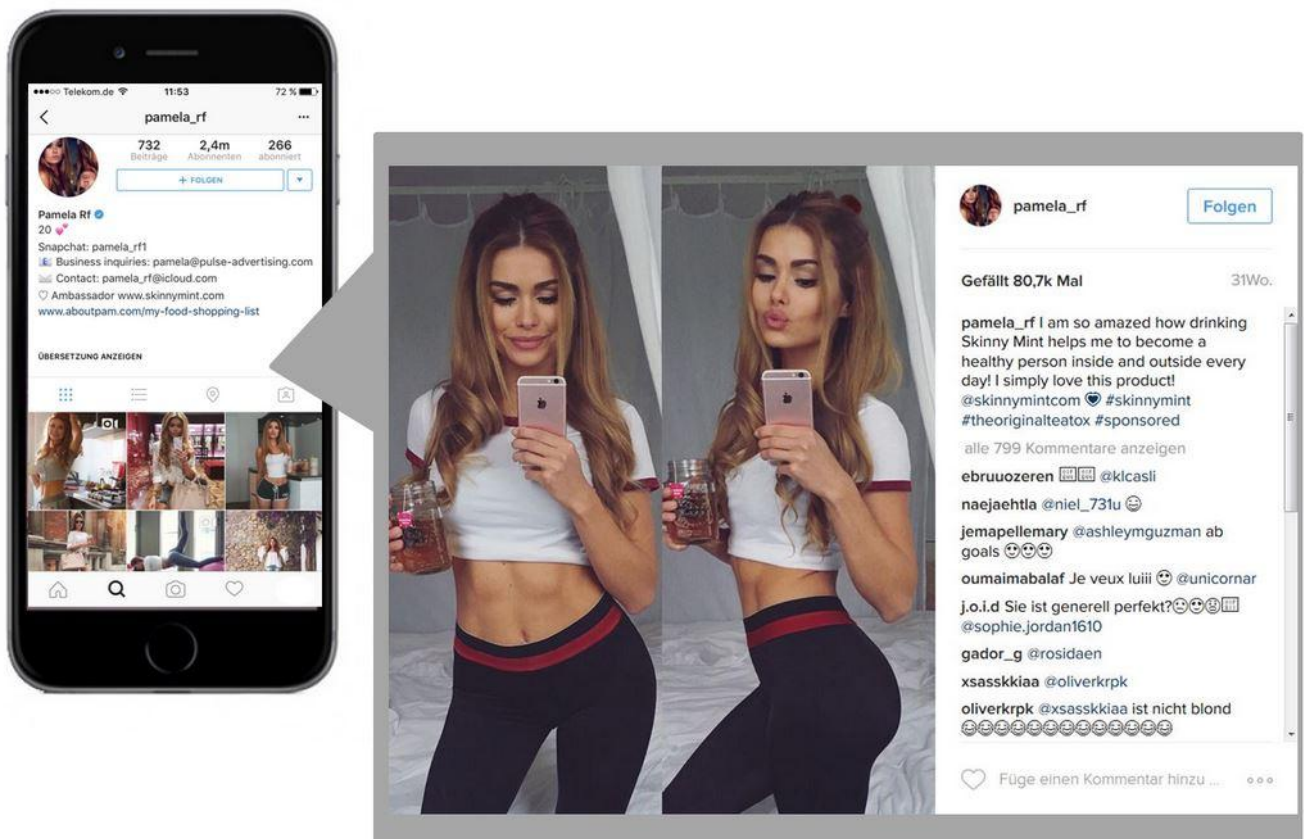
●●●○○ Telekom.de 11:53 72 %

pamela_rf

732 Beiträge
2,4m Abonnenten
266 abonniert

+ FOLGEN

Pamela Rf
20 💕
Snapchat: pamela_rf1
Business inquiries: pamela@pulse-advertising.com
Contact: pamela_rf@icloud.com
♡ Ambassador www.skinnymint.com
www.aboutpam.com/my-food-shopping-list

ÜBERSETZUNG ANZEIGEN

pamela_rf
Folgen

Gefällt 80,7k Mal
31Wo.

pamela_rf I am so amazed how drinking Skinny Mint helps me to become a healthy person inside and outside every day! I simply love this product! @skinnymintcom 💙 #skinnymint #theoriginalteatox #sponsored

alle 799 Kommentare anzeigen

ebruuozeren @klcasli
naejaehtla @niel_731u 😊
jemapellemary @ashleymguzman ab goals 😍😍😍
oumaimabalaf Je veux luiii 😍 @unicornar
j.o.i.d Sie ist generell perfekt?😍😍😫
@sophie.jordan1610
gador_g @rosidaen
xsasskkiaa @oliverkrpk
oliverkrpk @xsasskkiaa ist nicht blond 😂😂😂😂😂😂😂😂😂😂😂😂

Füge einen Kommentar hinzu ...